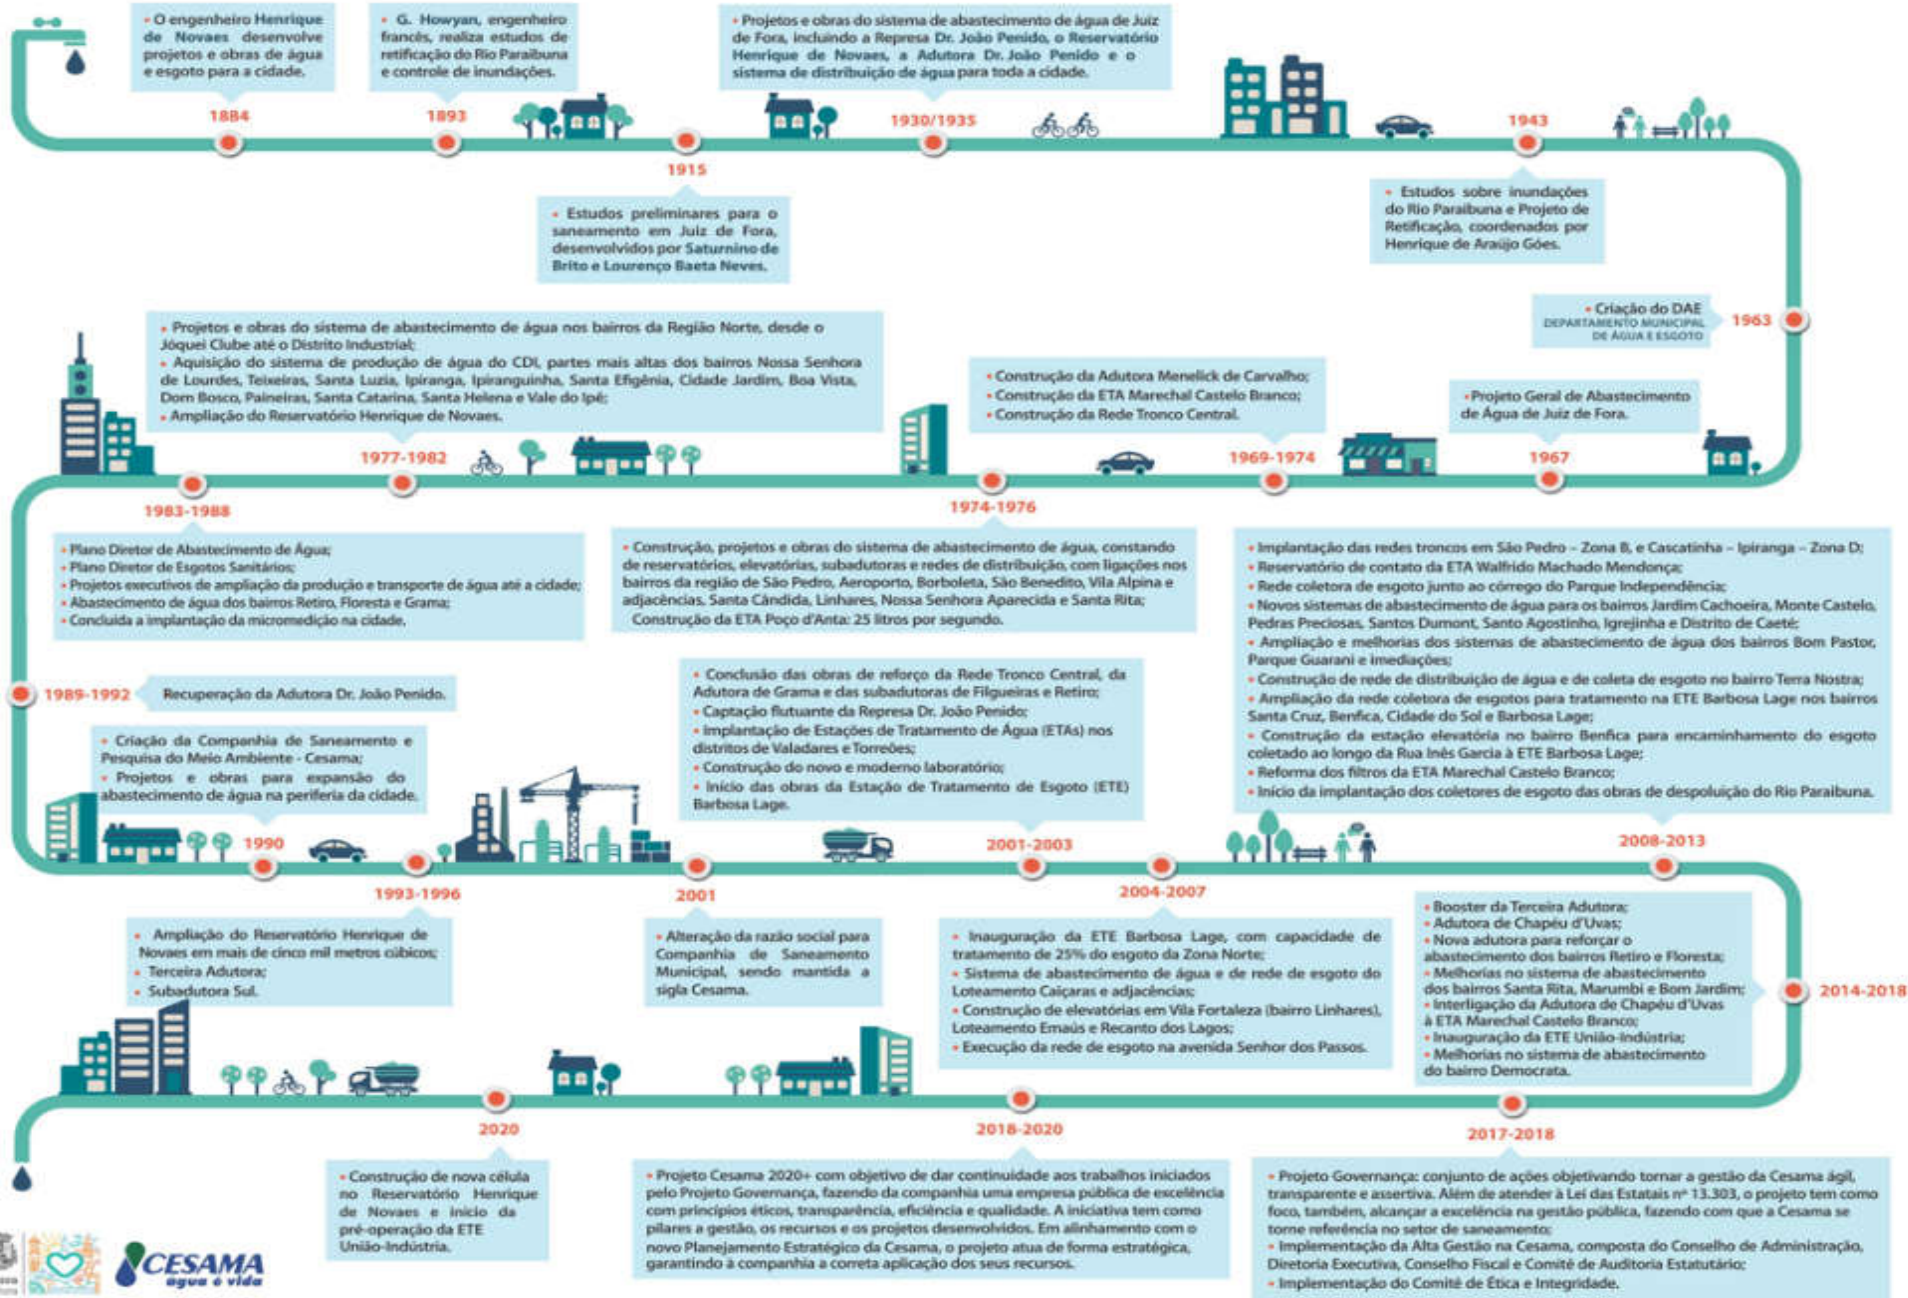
• O engenheiro Henrique de Novaes desenvolve projetos e obras de água e esgoto para a cidade.

1884

• G. Howyan, engenheiro francês, realiza estudos de retificação do Rio Paraibuna e controle de inundações.

1893

1915

• Estudos preliminares para o saneamento em Juiz de Fora, desenvolvidos por Saturnino de Brito e Lourenço Baeta Neves.

• Projetos e obras do sistema de abastecimento de água de Juiz de Fora, incluindo a Represa Dr. João Penido, o Reservatório Henrique de Novaes, a Adutora Dr. João Penido e o sistema de distribuição de água para toda a cidade.

1930/1935

1943

• Estudos sobre inundações do Rio Paraibuna e Projeto de Retificação, coordenados por Henrique de Araújo Góes.

• Criação do DAE DEPARTAMENTO MUNICIPAL DE ÁGUA E ESGOTO

1963

• Projeto Geral de Abastecimento de Água de Juiz de Fora.

1967

• Construção da Adutora Menelick de Carvalho;
• Construção da ETA Marechal Castelo Branco;
• Construção da Rede Tronco Central.

1969-1974

1974-1976

• Projetos e obras do sistema de abastecimento de água nos bairros da Região Norte, desde o Jóquei Clube até o Distrito Industrial;
• Aquisição do sistema de produção de água do CDI, partes mais altas dos bairros Nossa Senhora de Lourdes, Teixeiras, Santa Luzia, Ipiranga, Ipiranguinha, Santa Efigênia, Cidade Jardim, Boa Vista, Dom Bosco, Paineiras, Santa Catarina, Santa Helena e Vale do Ipê;
• Ampliação do Reservatório Henrique de Novaes.

1977-1982

1983-1988

• Plano Diretor de Abastecimento de Água;
• Plano Diretor de Esgotos Sanitários;
• Projetos executivos de ampliação da produção e transporte de água até a cidade;
• Abastecimento de água dos bairros Retiro, Floresta e Grama;
• Concluída a implantação da micromedição na cidade.

• Construção, projetos e obras do sistema de abastecimento de água, constando de reservatórios, elevatórias, subadutoras e redes de distribuição, com ligações nos bairros da região de São Pedro, Aeroporto, Borboleta, São Benedito, Vila Alpina e adjacências, Santa Cândida, Linhares, Nossa Senhora Aparecida e Santa Rita; Construção da ETA Poço d'Anta: 25 litros por segundo.

• Implantação das redes troncos em São Pedro – Zona B, e Cascatinha – Ipiranga – Zona D;
• Reservatório de contato da ETA Walfrido Machado Mendonça;
• Rede coletora de esgoto junto ao córrego do Parque Independência;
• Novos sistemas de abastecimento de água para os bairros Jardim Cachoeira, Monte Castelo, Pedras Preciosas, Santos Dumont, Santo Agostinho, Igrejinha e Distrito de Caeté;
• Ampliação e melhorias dos sistemas de abastecimento de água dos bairros Bom Pastor, Parque Guarani e imediações;
• Construção de rede de distribuição de água e de coleta de esgoto no bairro Terra Nostra;
• Ampliação da rede coletora de esgotos para tratamento na ETE Barbosa Lage nos bairros Santa Cruz, Benfica, Cidade do Sol e Barbosa Lage;
• Construção da estação elevatória no bairro Benfica para encaminhamento do esgoto coletado ao longo da Rua Inês Garcia à ETE Barbosa Lage;
• Reforma dos filtros da ETA Marechal Castelo Branco;
• Início da implantação dos coletores de esgoto das obras de despoluição do Rio Paraibuna.

1989-1992

Recuperação da Adutora Dr. João Penido.

• Criação da Companhia de Saneamento e Pesquisa do Meio Ambiente - Cesama;
• Projetos e obras para expansão do abastecimento de água na periferia da cidade.

• Conclusão das obras de reforço da Rede Tronco Central, da Adutora de Grama e das subadutoras de Filgueiras e Retiro;
• Captação flutuante da Represa Dr. João Penido;
• Implantação de Estações de Tratamento de Água (ETAs) nos distritos de Valadares e Torreões;
• Construção do novo e moderno laboratório;
• Início das obras da Estação de Tratamento de Esgoto (ETE) Barbosa Lage.

1990

1993-1996

2001

2001-2003

2004-2007

2008-2013

• Ampliação do Reservatório Henrique de Novaes em mais de cinco mil metros cúbicos;
• Terceira Adutora;
• Subadutora Sul.

• Alteração da razão social para Companhia de Saneamento Municipal, sendo mantida a sigla Cesama.

• Inauguração da ETE Barbosa Lage, com capacidade de tratamento de 25% do esgoto da Zona Norte;
• Sistema de abastecimento de água e de rede de esgoto no Loteamento Caiçaras e adjacências;
• Construção de elevatórias em Vila Fortaleza (bairro Linhares), Loteamento Emaús e Recanto dos Lagos;
• Execução da rede de esgoto na avenida Senhor dos Passos.

• Booster da Terceira Adutora;
• Adutora de Chapéu d'Uvas;
• Nova adutora para reforçar o abastecimento dos bairros Retiro e Floresta;
• Melhorias no sistema de abastecimento dos bairros Santa Rita, Marumbi e Bom Jardim;
• Interligação da Adutora de Chapéu d'Uvas à ETA Marechal Castelo Branco;
• Inauguração da ETE União-Indústria;
• Melhorias no sistema de abastecimento do bairro Democrata.

2014-2018

2020

2018-2020

2017-2018

• Construção de nova célula no Reservatório Henrique de Novaes e início da pré-operação da ETE União-Indústria.

• Projeto Cesama 2020+ com objetivo de dar continuidade aos trabalhos iniciados pelo Projeto Governança, fazendo da companhia uma empresa pública de excelência com princípios éticos, transparência, eficiência e qualidade. A iniciativa tem como pilares a gestão, os recursos e os projetos desenvolvidos. Em alinhamento com o novo Planejamento Estratégico da Cesama, o projeto atua de forma estratégica, garantindo à companhia a correta aplicação dos seus recursos.

• Projeto Governança: conjunto de ações objetivando tornar a gestão da Cesama ágil, transparente e assertiva. Além de atender à Lei das Estatais nº 13.303, o projeto tem como foco, também, alcançar a excelência na gestão pública, fazendo com que a Cesama se torne referência no setor de saneamento;
• Implementação da Alta Gestão na Cesama, composta do Conselho de Administração, Diretoria Executiva, Conselho Fiscal e Comitê de Auditoria Estatutário;
• Implementação do Comitê de Ética e Integridade.

CESAMA água é vida